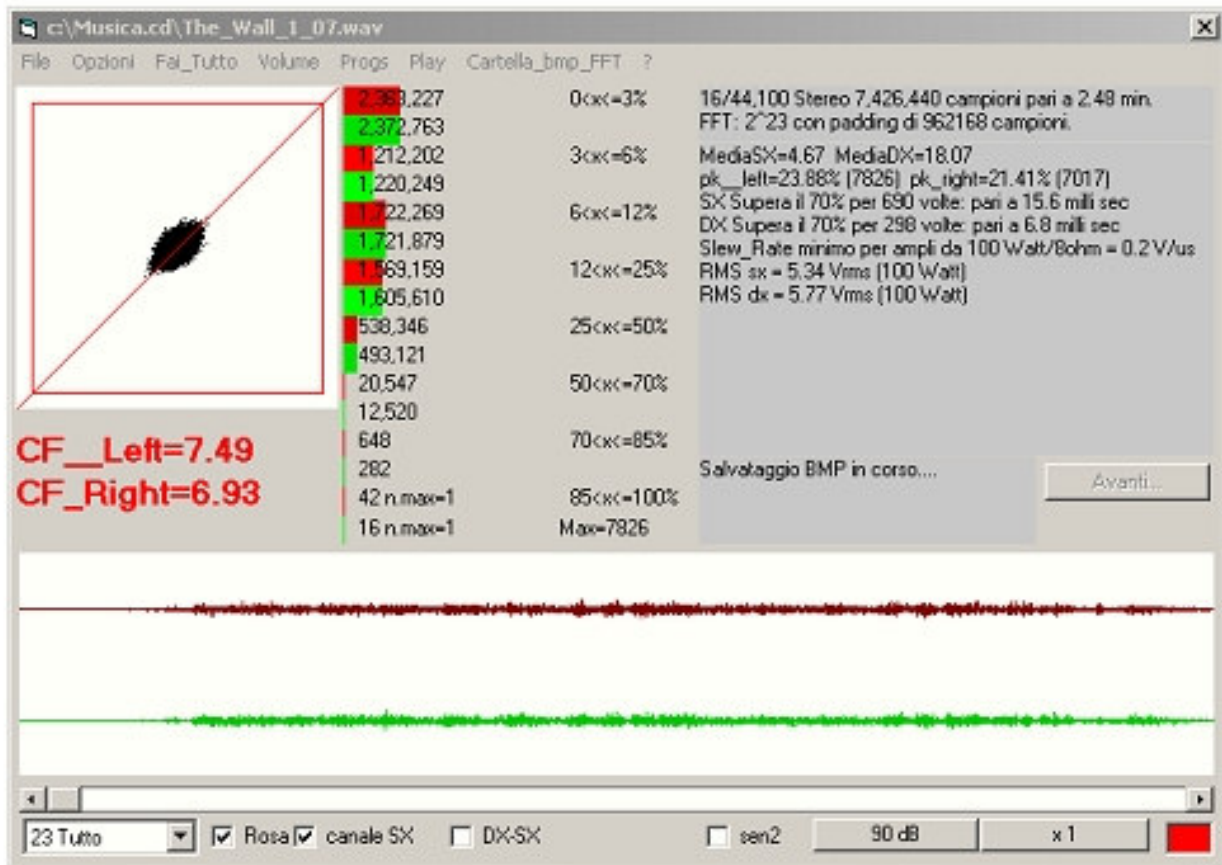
c:\Musica.cd\The_Wall_1_07.wav

File Opzioni Fai_Tutto Volume Progs Play Cartella_bmp_FFT ?

2,369,227
2,372,763
1,212,202
1,220,249
1,722,269
1,721,879
1,569,159
1,605,610
538,346
493,121
20,547
12,520
648
282
42 n.max=1
16 n.max=1

0<x<=3%
3<x<=6%
6<x<=12%
12<x<=25%
25<x<=50%
50<x<=70%
70<x<=85%
85<x<=100%
Max=7826

16/44,100 Stereo 7,426,440 campioni pari a 2.48 min.
FFT: 2^23 con padding di 962168 campioni.

MediaSX=4.67 MediaDX=18.07
pk__left=23.88% (7826) pk_right=21.41% (7017)
SX Supera il 70% per 690 volte: pari a 15.6 milli sec
DX Supera il 70% per 298 volte: pari a 6.8 milli sec
Slew_Rate minimo per ampli da 100 Watt/8ohm = 0.2 V/us
RMS sx = 5.34 Vrms (100 Watt)
RMS dx = 5.77 Vrms (100 Watt)

CF__Left=7.49
CF_Right=6.93

Salvataggio BMP in corso....

Avanti...

23 Tutto
Rosa
canale SX
DX-SX
sen2
90 dB
x 1